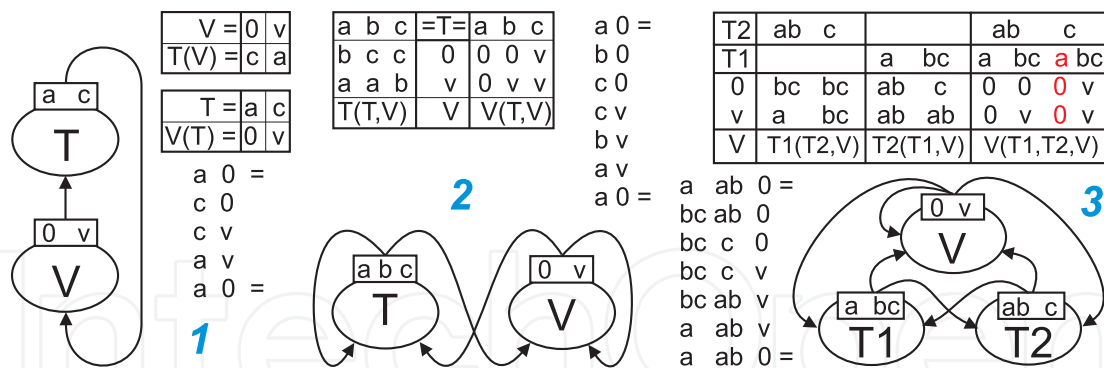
a c
T
0 v
V

| V = | 0 | v |
|---|---|---|
| T(V) = | c | a |

| T = | a | c |
|---|---|---|
| V(T) = | 0 | v |

a 0 =
c 0
c v
a v
a 0 =

1

| a b c | =T= | a b c |
|---|---|---|
| b c c | 0 | 0 0 v |
| a a b | v | 0 v v |
| T(T,V) | V | V(T,V) |

2

a b c
T
0 v
V

a 0 =
b 0
c 0
c v
b v
a v
a 0 =

| T2 | ab c | | ab c |
|---|---|---|---|
| T1 | | a bc | a bc a bc |
| 0 | bc bc | ab c | 0 0 0 v |
| v | a bc | ab ab | 0 v 0 v |
| V | T1(T2,V) | T2(T1,V) | V(T1,T2,V) |

a ab 0 =
bc ab 0
bc c 0
bc c v
bc ab v
a ab v
a ab 0 =

3

0 v
V
a bc
T1
ab c
T2